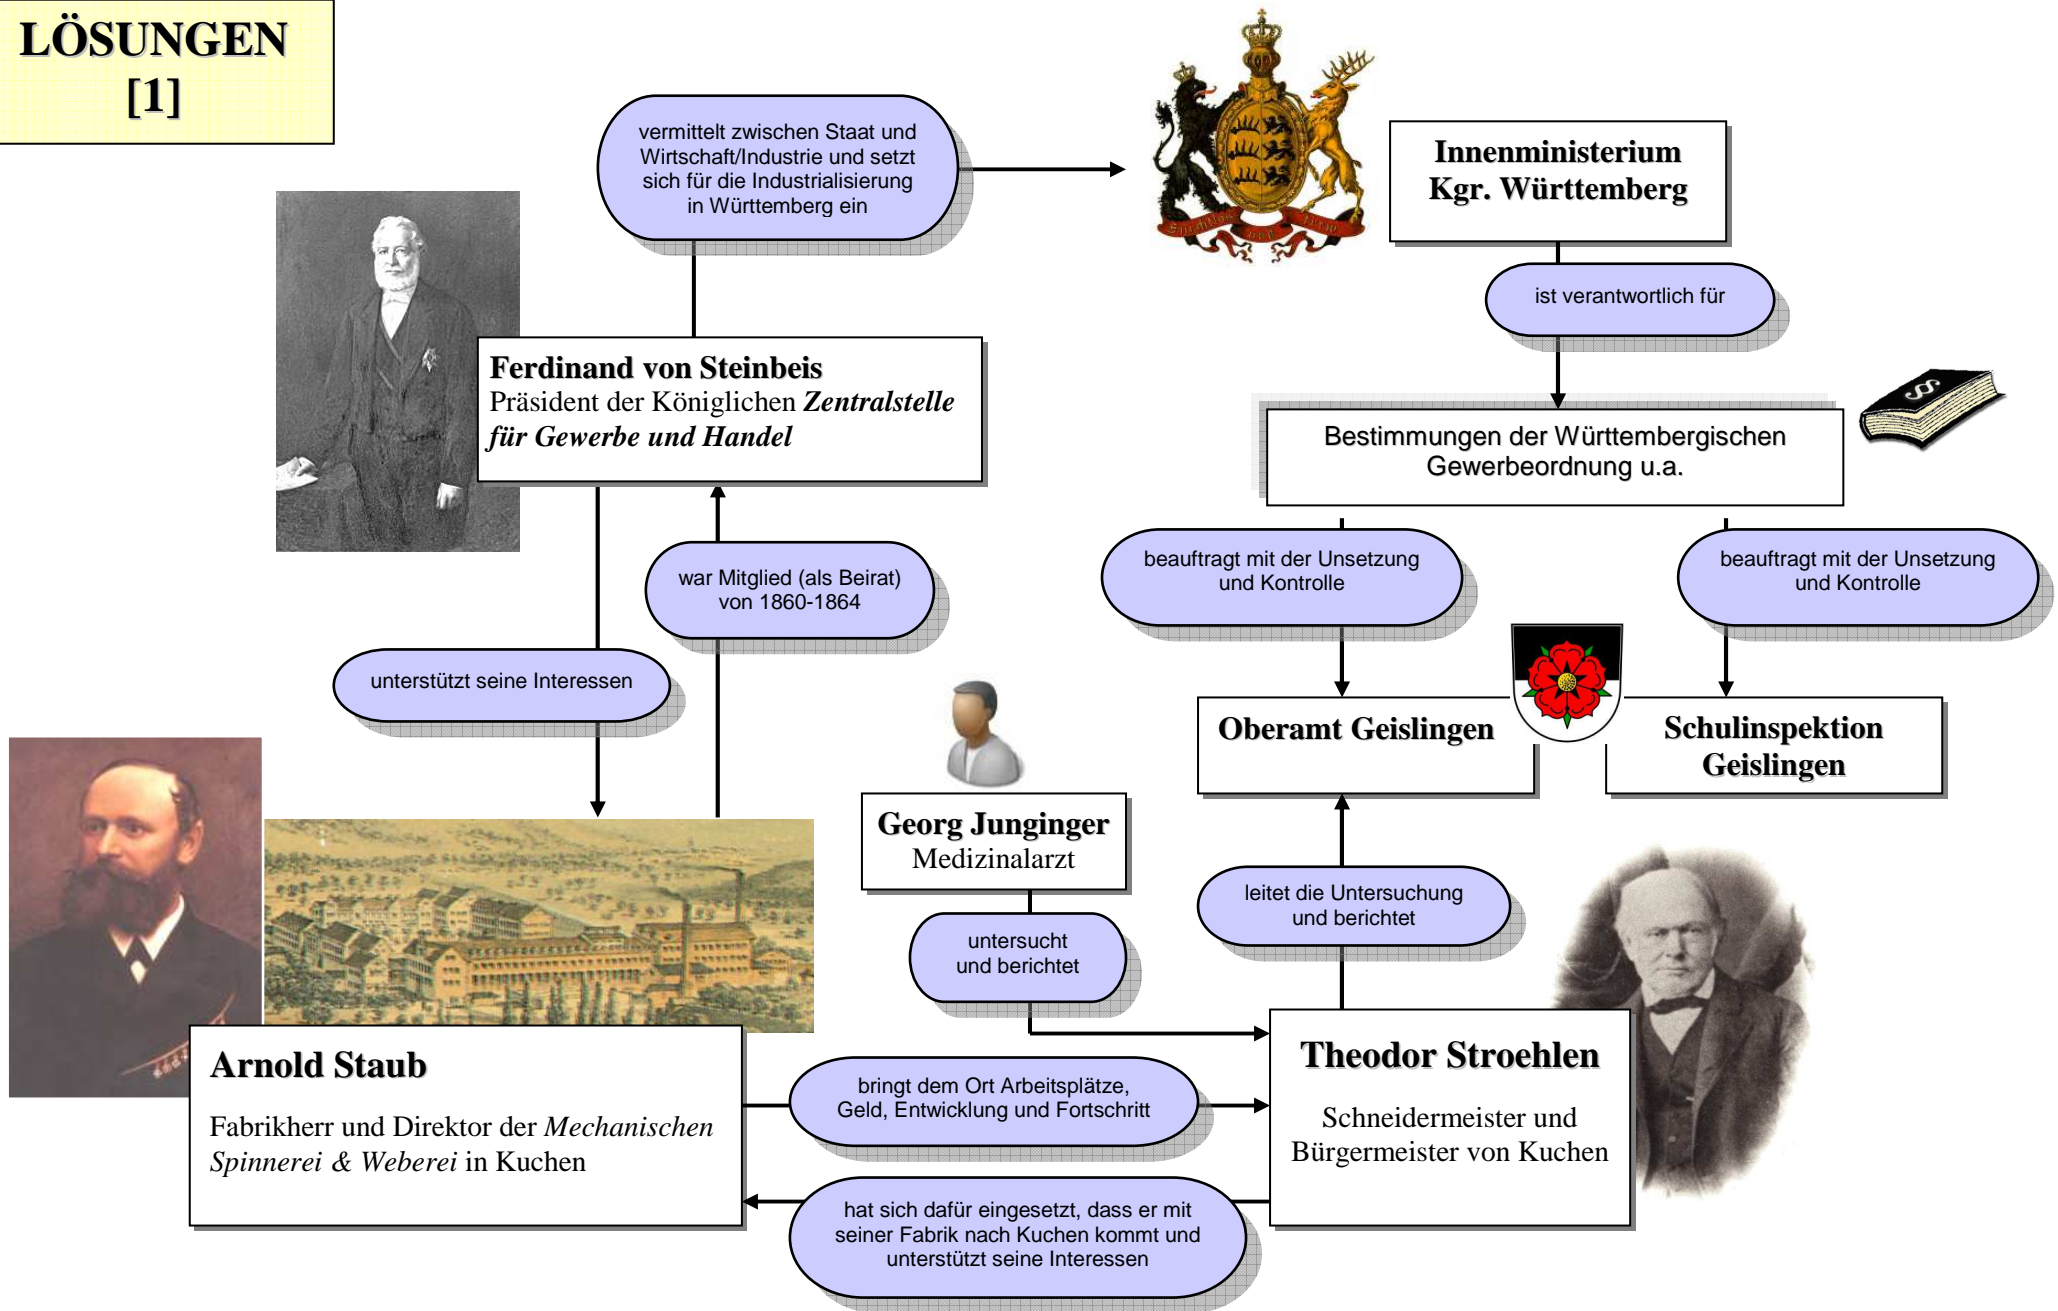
LÖSUNGEN
[1]

vermittelt zwischen Staat und Wirtschaft/Industrie und setzt sich für die Industrialisierung in Württemberg ein

Innenministerium
Kgr. Württemberg

ist verantwortlich für

Ferdinand von Steinbeis
Präsident der Königlichen *Zentralstelle für Gewerbe und Handel*

Bestimmungen der Württembergischen Gewerbeordnung u.a.

war Mitglied (als Beirat) von 1860-1864

beauftragt mit der Unsetzung und Kontrolle

beauftragt mit der Unsetzung und Kontrolle

unterstützt seine Interessen

Oberamt Geislingen

Schulinspektion Geislingen

Georg Junginger
Medizinalarzt

leitet die Untersuchung und berichtet

untersucht und berichtet

Arnold Staub

Fabrikherr und Direktor der *Mechanischen Spinnerei & Weberei* in Kuchen

bringt dem Ort Arbeitsplätze, Geld, Entwicklung und Fortschritt

Theodor Stroehlen

Schneidermeister und Bürgermeister von Kuchen

hat sich dafür eingesetzt, dass er mit seiner Fabrik nach Kuchen kommt und unterstützt seine Interessen